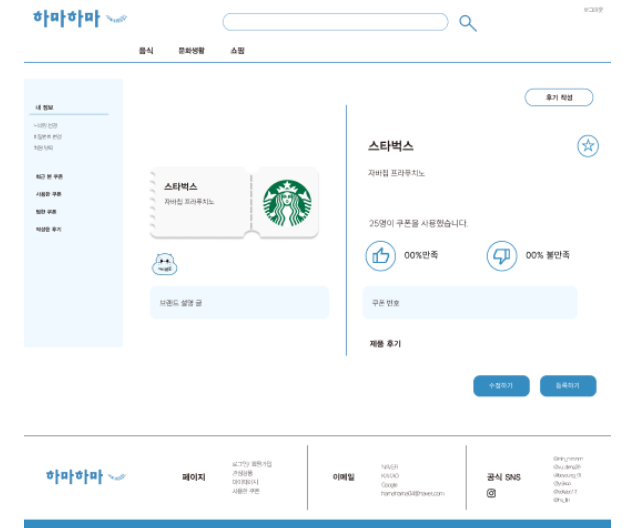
하마하마

로그아웃

음식 문화생활 쇼핑

내 정보

나의 정보
비밀번호 변경
회원 탈퇴

최근 본 쿠폰

사용한 쿠폰

찜한 쿠폰

작성한 후기

스타벅스
자바칩 프라푸치노

브랜드 설명 글

후기 작성

스타벅스

자바칩 프라푸치노

25명이 쿠폰을 사용했습니다.

00%만족

00% 불만족

쿠폰 번호

제품 후기

수정하기

등록하기

하마하마

페이지

로그인/회원가입
카테고리
마이페이지
사용한 쿠폰

이메일

NAVER
KAKAO
Google
hamahama00@naver.com

공식 SNS

@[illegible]
@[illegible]
@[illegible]
@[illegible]
@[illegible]
@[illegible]